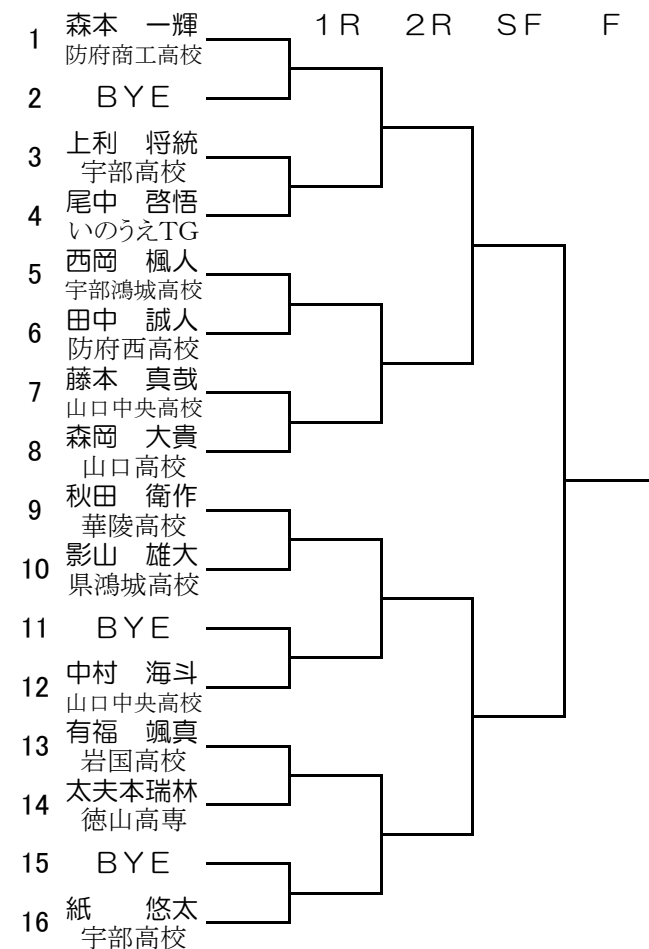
1R　2R　SF　F

1 森本　一輝
防府商工高校
2 BYE
3 上利　将統
宇部高校
4 尾中　啓悟
いのうえTG
5 西岡　楓人
宇部鴻城高校
6 田中　誠人
防府西高校
7 藤本　真哉
山口中央高校
8 森岡　大貴
山口高校
9 秋田　衛作
華陵高校
10 影山　雄大
県鴻城高校
11 BYE
12 中村　海斗
山口中央高校
13 有福　颯真
岩国高校
14 太夫本瑞林
徳山高専
15 BYE
16 紙　悠太
宇部高校